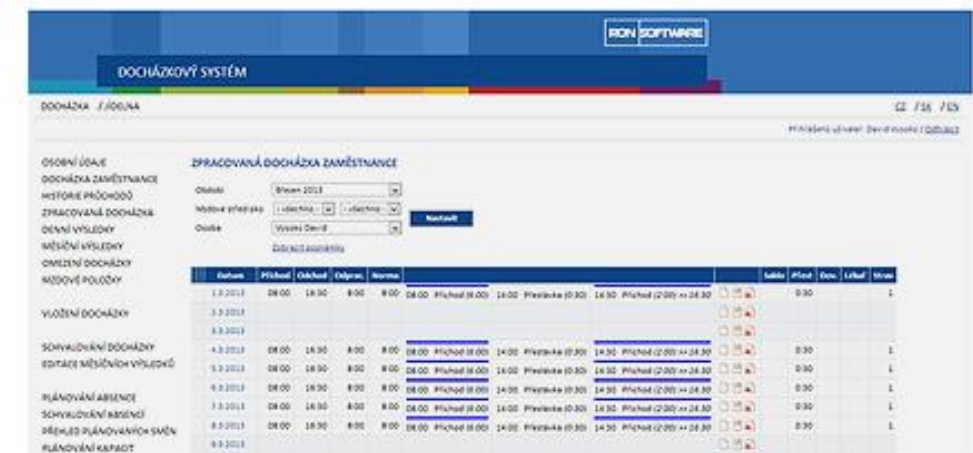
RON SOFTWARE

DOCHÁZKOVÝ SYSTÉM

DOCHÁZKA / FIRMA

CZ / SK / EN

Přihlášený uživatel: David Vysoký | Odhlásit

OSOBNÍ ÚDAJE
DOCHÁZKA ZAMĚSTNANCE
HISTORIE PRŮCHODŮ
ZPRACOVANÁ DOCHÁZKA
DENNÍ VÝSLEDKY
MĚSÍČNÍ VÝSLEDKY
OMEZENÍ DOCHÁZKY
MZDOVÉ POLOŽKY

VLOŽENÍ DOCHÁZKY

SCHVALOVÁNÍ DOCHÁZKY
EDITACE MĚSÍČNÍCH VÝSLEDKŮ

PLÁNOVÁNÍ ABSENCE
SCHVALOVÁNÍ ABSENCÍ
PŘEHLED PLÁNOVANÝCH SMĚN
PLÁNOVÁNÍ KAPACIT

ZPRACOVANÁ DOCHÁZKA ZAMĚSTNANCE

Období: Březen 2013
Mzdové středisko: - všechna - | - všechna -
Osoba: Vysoký David
Nastavit
Zobrazit poznámky

| Datum | Příchod | Odchod | Odprac. | Norma | | | Saldo | Přesč. | Dov. | Lékař | Stravenky |
|---|---|---|---|---|---|---|---|---|---|---|---|
| 1.3.2013 | 08:00 | 16:30 | 8:00 | 8:00 | 08:00 Příchod (8:00) 14:00 Přestávka (0:30) 14:30 Příchod (2:00) >> 16:30 | | | 0:30 | | | 1 |
| 2.3.2013 | | | | | | | | | | | |
| 3.3.2013 | | | | | | | | | | | |
| 4.3.2013 | 08:00 | 16:30 | 8:00 | 8:00 | 08:00 Příchod (8:00) 14:00 Přestávka (0:30) 14:30 Příchod (2:00) >> 16:30 | | | 0:30 | | | 1 |
| 5.3.2013 | 08:00 | 16:30 | 8:00 | 8:00 | 08:00 Příchod (8:00) 14:00 Přestávka (0:30) 14:30 Příchod (2:00) >> 16:30 | | | 0:30 | | | 1 |
| 6.3.2013 | 08:00 | 16:30 | 8:00 | 8:00 | 08:00 Příchod (8:00) 14:00 Přestávka (0:30) 14:30 Příchod (2:00) >> 16:30 | | | 0:30 | | | 1 |
| 7.3.2013 | 08:00 | 16:30 | 8:00 | 8:00 | 08:00 Příchod (8:00) 14:00 Přestávka (0:30) 14:30 Příchod (2:00) >> 16:30 | | | 0:30 | | | 1 |
| 8.3.2013 | 08:00 | 16:30 | 8:00 | 8:00 | 08:00 Příchod (8:00) 14:00 Přestávka (0:30) 14:30 Příchod (2:00) >> 16:30 | | | 0:30 | | | 1 |
| 9.3.2013 | | | | | | | | | | | |